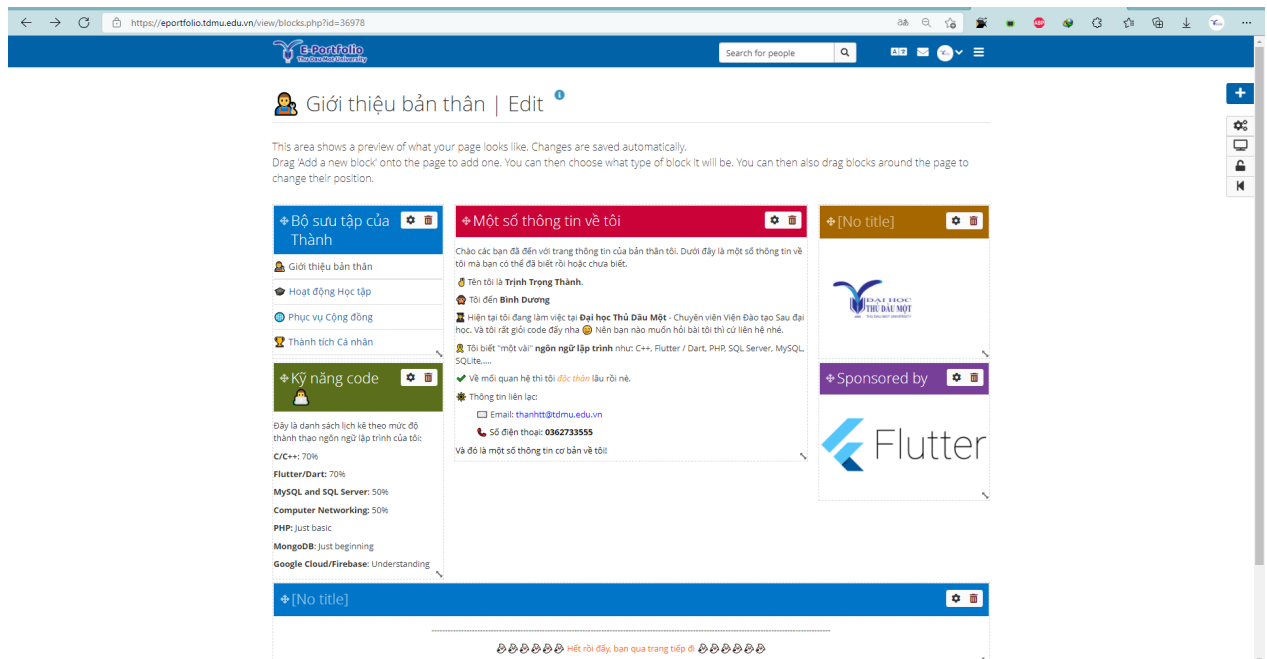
https://eportfolio.tdmu.edu.vn/view/blocks.php?id=36978

E-Portfolio
Thu Dau Mot University

Search for people

Giới thiệu bản thân | Edit

This area shows a preview of what your page looks like. Changes are saved automatically.
Drag 'Add a new block' onto the page to add one. You can then choose what type of block it will be. You can then also drag blocks around the page to change their position.

Bộ sưu tập của Thành

Giới thiệu bản thân

Hoạt động Học tập

Phục vụ Cộng đồng

Thành tích Cá nhân

Kỹ năng code

Đây là danh sách lịch kê theo mức độ thành thạo ngôn ngữ lập trình của tôi:

C/C++: 70%

Flutter/Dart: 70%

MySQL and SQL Server: 50%

Computer Networking: 50%

PHP: Just basic

MongoDB: Just beginning

Google Cloud/Firebase: Understanding

Một số thông tin về tôi

Chào các bạn đã đến với trang thông tin của bản thân tôi. Dưới đây là một số thông tin về tôi mà bạn có thể đã biết rồi hoặc chưa biết.

Tên tôi là Trịnh Trọng Thành.

Tôi đến Bình Dương

Hiện tại tôi đang làm việc tại Đại học Thủ Dầu Một - Chuyên viên Viện Đào tạo Sau đại học. Và tôi rất giỏi code đấy nha Nên bạn nào muốn hỏi bài tôi thì cứ liên hệ nhé.

Tôi biết "một vài" ngôn ngữ lập trình như: C++, Flutter / Dart, PHP, SQL Server, MySQL, SQLite,....

Về mối quan hệ thì tôi độc thân lâu rồi nè.

Thông tin liên lạc:

Email: thanhtt@tdmu.edu.vn

Số điện thoại: 0362733555

Và đó là một số thông tin cơ bản về tôi!

[No title]

ĐẠI HỌC THỦ DẦU MỘT

Sponsored by

Flutter

[No title]

Hết rồi đấy, bạn qua trang tiếp đi